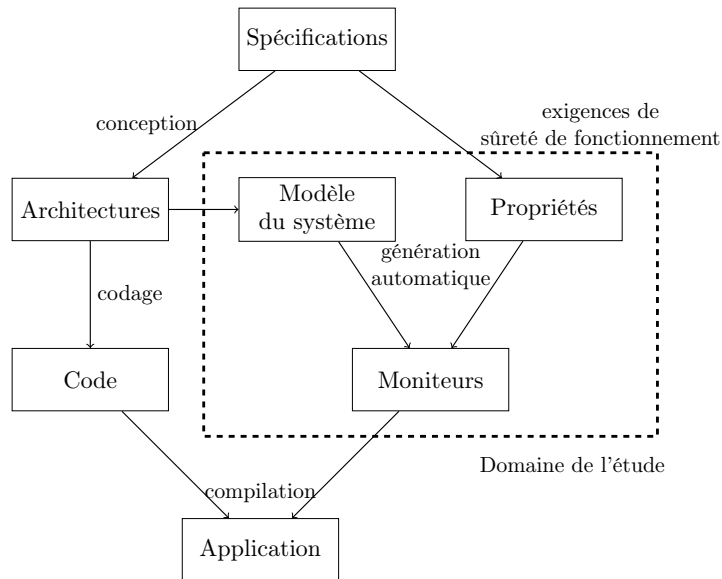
Spécifications

conception

exigences de sûreté de fonctionnement

Architectures

Modèle du système

Propriétés

génération automatique

codage

Code

Moniteurs

Domaine de l'étude

compilation

Application